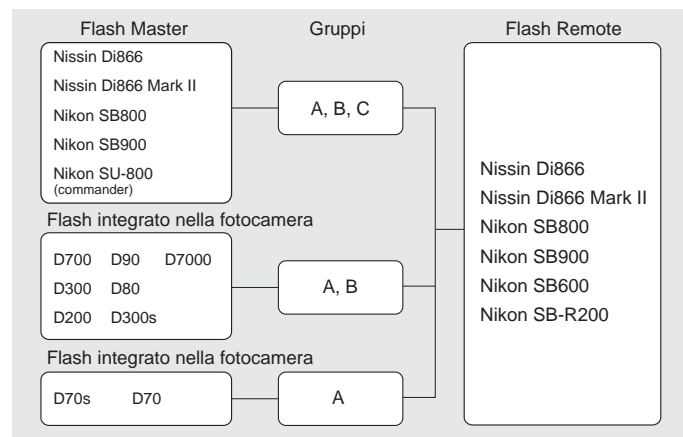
Flash Master

Gruppi

Flash Remote

Nissin Di866
Nissin Di866 Mark II
Nikon SB800
Nikon SB900
Nikon SU-800
(commander)

A, B, C

Flash integrato nella fotocamera

D700 D90 D7000
D300 D80
D200 D300s

A, B

Flash integrato nella fotocamera

D70s D70

A

Nissin Di866
Nissin Di866 Mark II
Nikon SB800
Nikon SB900
Nikon SB600
Nikon SB-R200